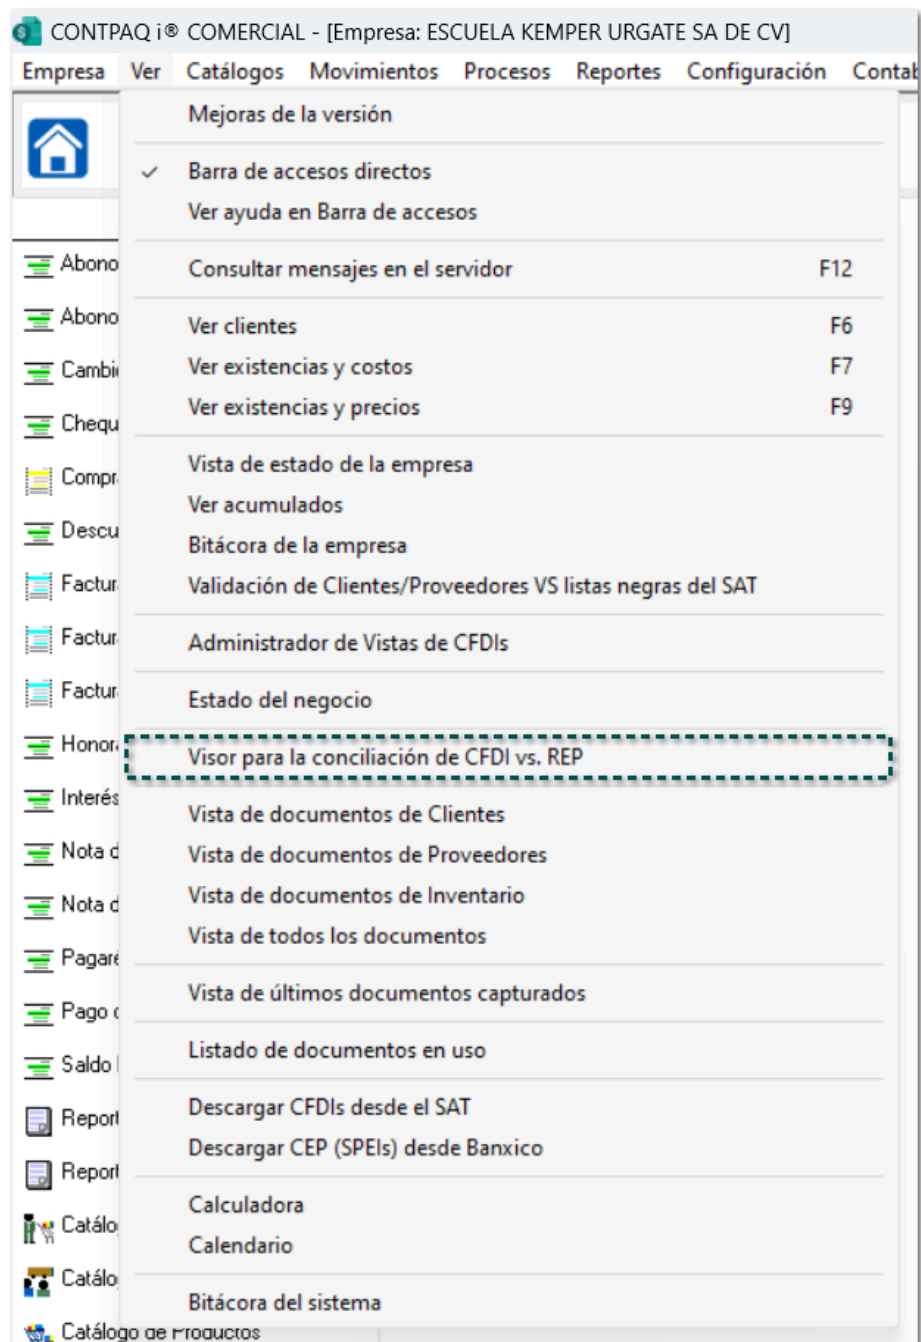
CONTPAQ i® COMERCIAL - [Empresa: ESCUELA KEMPER URGATE SA DE CV]

Empresa Ver Catálogos Movimientos Procesos Reportes Configuración Contab

Mejoras de la versión

✓ Barra de accesos directos
Ver ayuda en Barra de accesos

Consultar mensajes en el servidor F12

Ver clientes F6
Ver existencias y costos F7
Ver existencias y precios F9

Vista de estado de la empresa
Ver acumulados
Bitácora de la empresa
Validación de Clientes/Proveedores VS listas negras del SAT

Administrador de Vistas de CFDIs

Estado del negocio

Visor para la conciliación de CFDI vs. REP

Vista de documentos de Clientes
Vista de documentos de Proveedores
Vista de documentos de Inventario
Vista de todos los documentos

Vista de últimos documentos capturados

Listado de documentos en uso

Descargar CFDIs desde el SAT
Descargar CEP (SPEIs) desde Banxico

Calculadora
Calendario

Bitácora del sistema

Abono
Abono
Cambi
Chequ
Compr
Descu
Factur
Factur
Factur
Honor
Interés
Nota d
Nota d
Pagar
Pago
Saldo
Report
Report
Catálo
Catálo
Catálogo de Productos